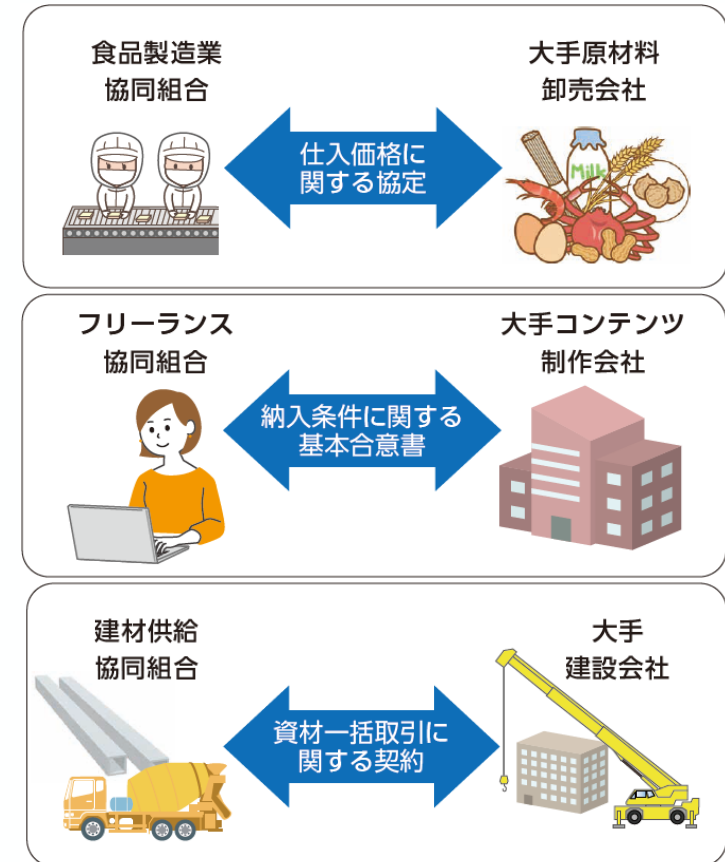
食品製造業
協同組合

仕入価格に
関する協定

大手原材料
卸売会社

Milk

フリーランス
協同組合

納入条件に関する
基本合意書

大手コンテンツ
制作会社

建材供給
協同組合

資材一括取引に
関する契約

大手
建設会社